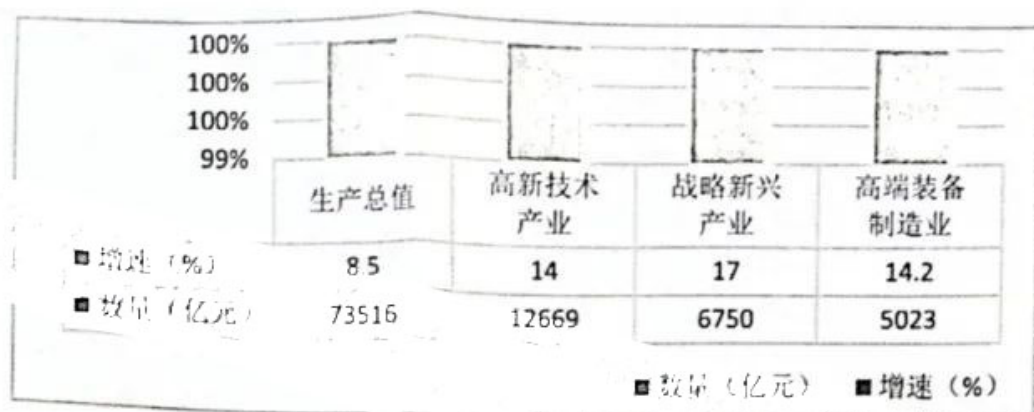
100%
100%
100%
99%

| | 生产总值 | 高新技术产业 | 战略新兴产业 | 高端装备制造业 |
|---|---|---|---|---|
| ■ 增速（%） | 8.5 | 14 | 17 | 14.2 |
| ■ 数量（亿元） | 73516 | 12669 | 6750 | 5023 |

■ 数量（亿元） ■ 增速（%）